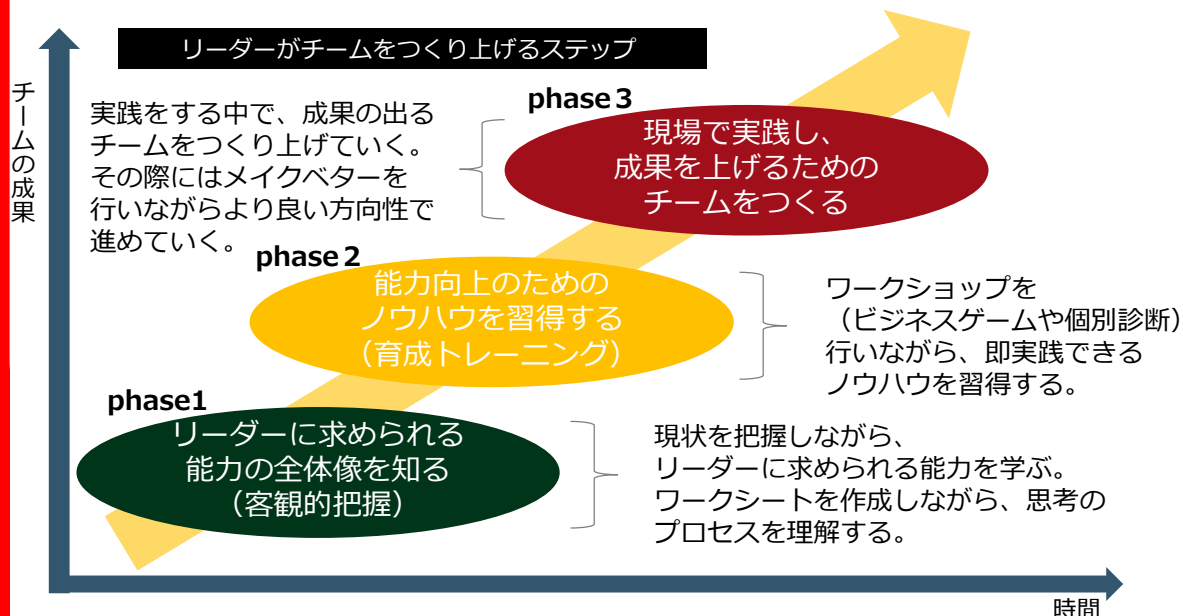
リーダーがチームをつくり上げるステップ

チームの成果

実践をする中で、成果の出るチームをつくり上げていく。その際にはメイクベターを行いながらより良い方向性で進めていく。

phase３
現場で実践し、成果を上げるためのチームをつくる

phase２
能力向上のためのノウハウを習得する（育成トレーニング）

ワークショップを（ビジネスゲームや個別診断）行いながら、即実践できるノウハウを習得する。

phase1
リーダーに求められる能力の全体像を知る（客観的把握）

現状を把握しながら、リーダーに求められる能力を学ぶ。ワークシートを作成しながら、思考のプロセスを理解する。

時間